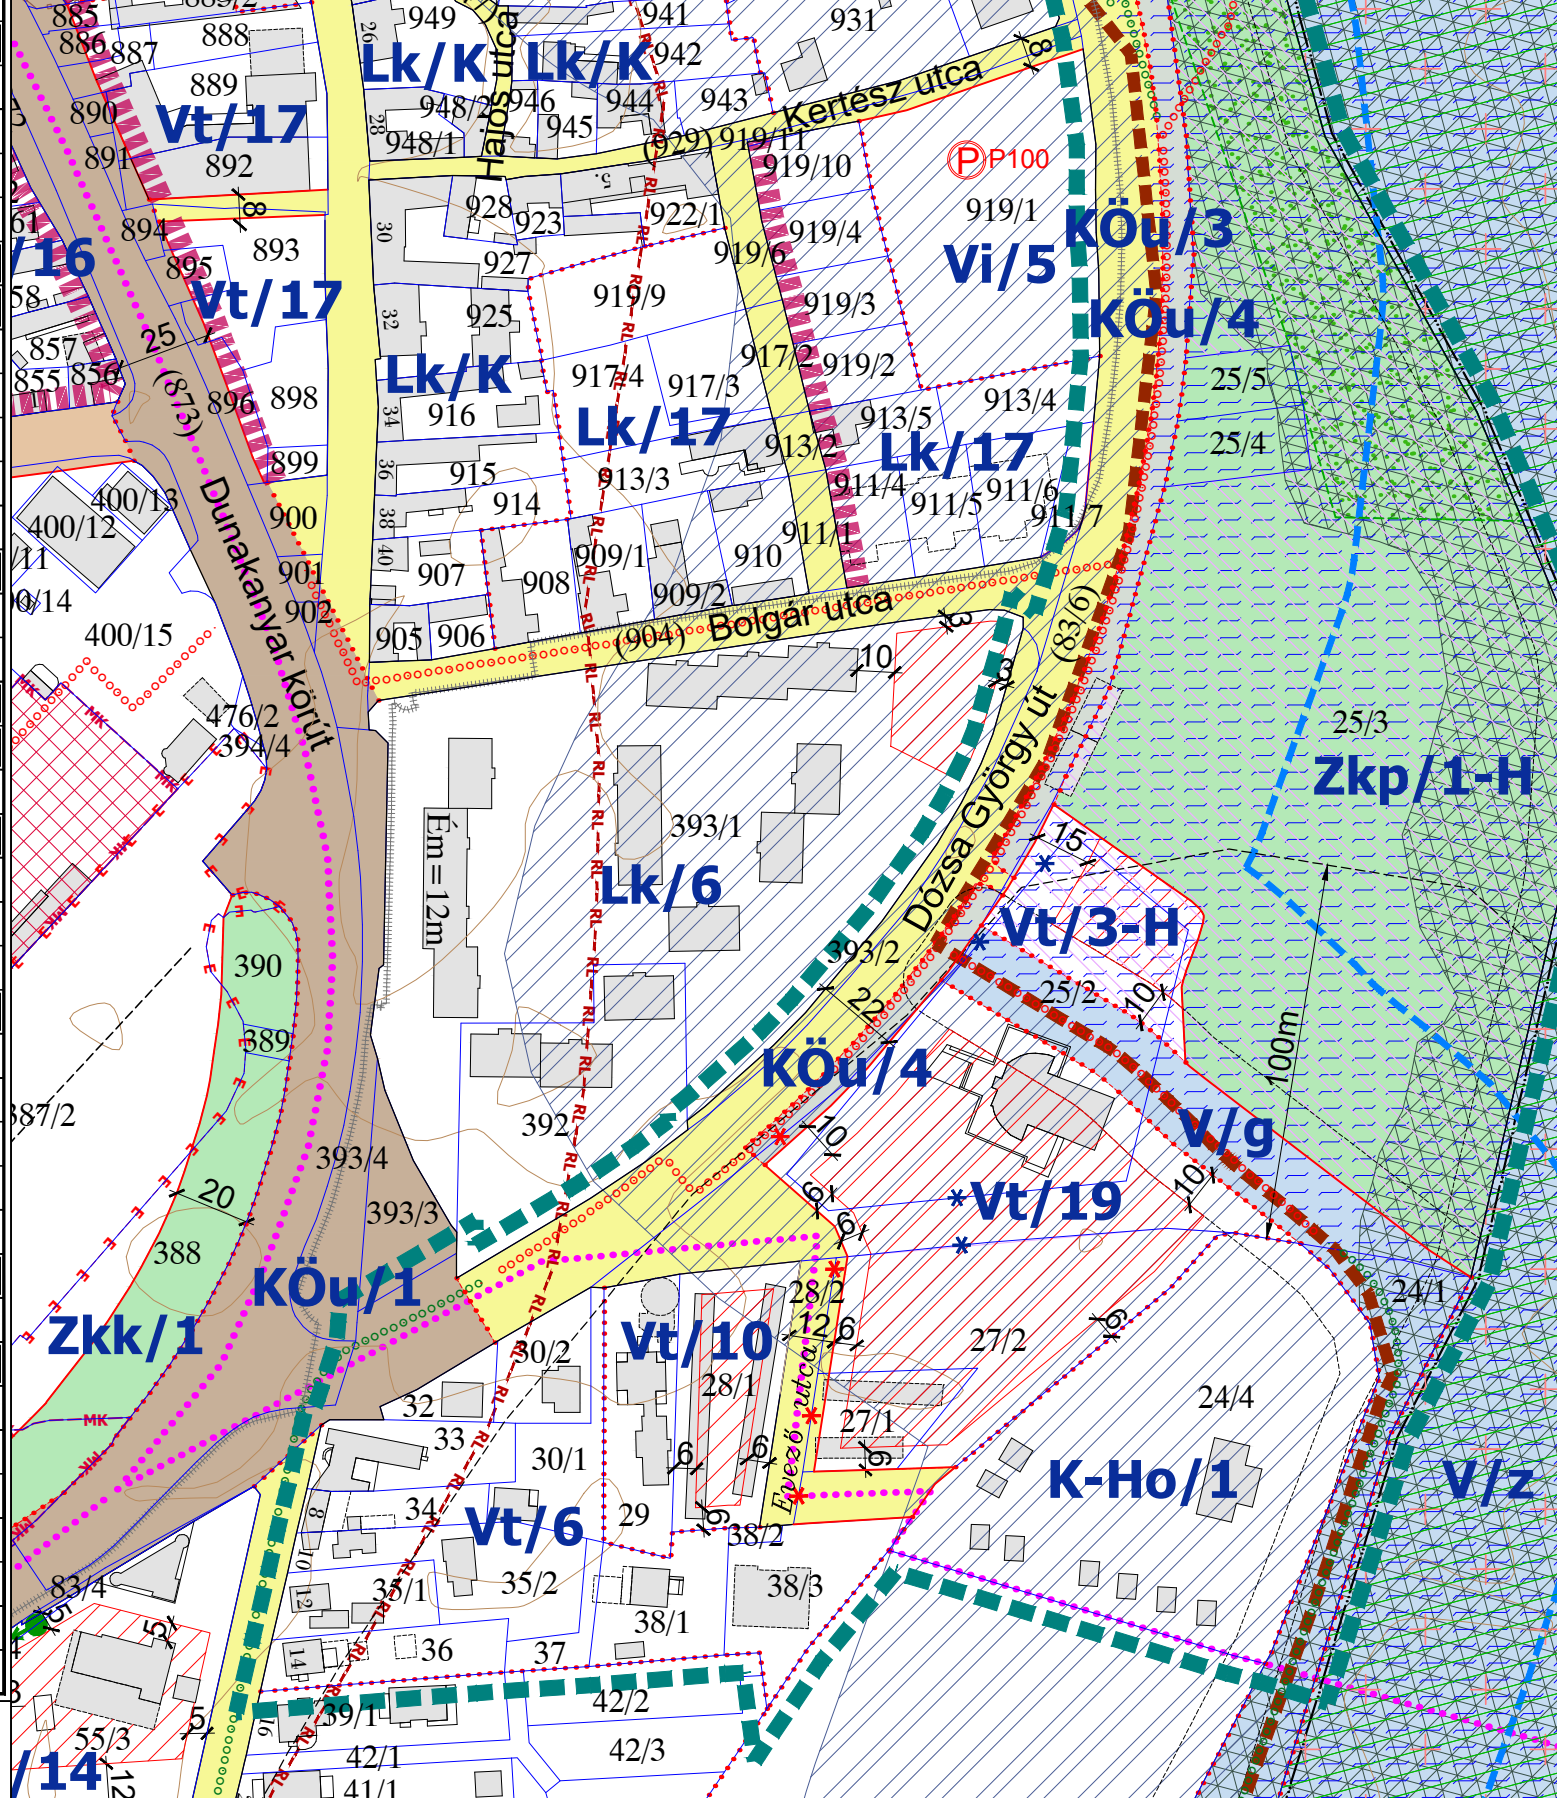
885
886
887
888
889
890
891
892
Vt/17
949
Lk/K
Lk/K
Hajós utca
941
942
931
944
943
946
945
948/2
948/1
Kertész utca
(929)
919/11
919/10
P P100
919/1
KÖu/3
Vi/5
KÖu/4
8
8
894
893
895
/16
Vt/17
928
923
922/1
927
919/6
919/4
919/9
919/3
925
Lk/K
857
855
856
25
(873)
896
898
916
917/4
917/3
917/2
919/2
913/4
25/5
Lk/17
913/5
25/4
913/2
Lk/17
899
915
914
913/3
911/4
911/5
911/6
911/7
400/13
400/12
Dunakanyar körút
900
907
908
909/1
910
911/1
901
902
909/2
Bolgár utca
905
906
(904)
400/15
3
10
3
(83/6)
476/2
394/4
Ém=12m
393/1
Dózsa György út
25/3
Zkp/1-H
Lk/6
15
390
Vt/3-H
393/2
22
25/2
10
389
100m
KÖu/4
387/2
392
V/g
10
393/4
393/3
10
6
Vt/19
6
20
388
KÖu/1
28/2
12
6
Zkk/1
30/2
Vt/10
27/2
6
24/1
28/1
Erező utca
27/1
24/4
32
33
30/1
6
6
6
K-Ho/1
V/z
34
Vt/6
29
6
38/2
83/4
35/1
35/2
38/3
38/1
5
36
37
5
39/1
42/2
55/3
42/1
42/3
/14
41/1
12
MK
MK